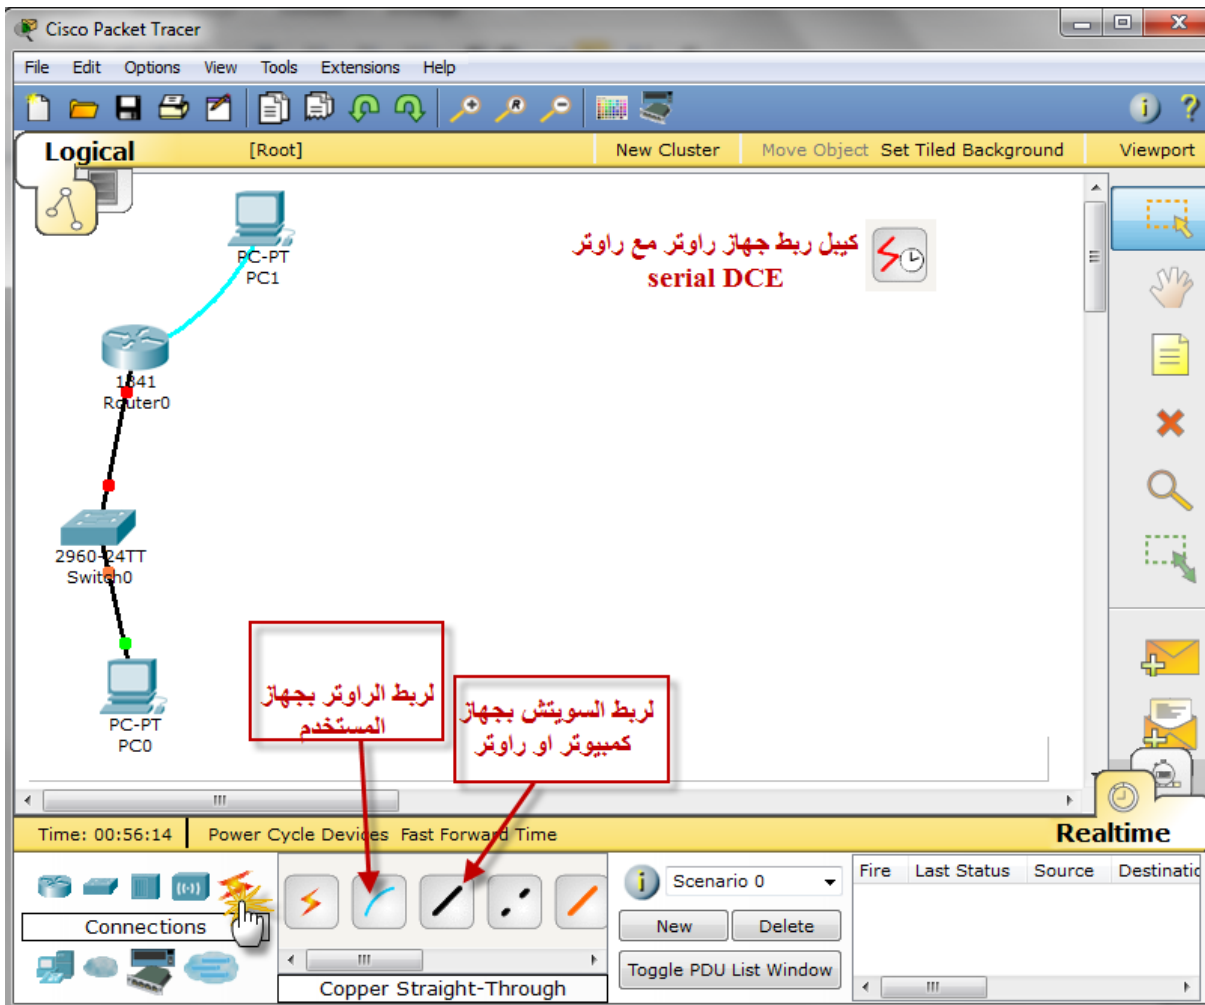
Cisco Packet Tracer

File Edit Options View Tools Extensions Help

Logical [Root] New Cluster Move Object Set Tiled Background Viewport

كيبل ربط جهاز راوتر مع راوتر
serial DCE

PC-PT
PC1

1841
Router0

2960-24TT
Switch0

PC-PT
PC0

لربط الراوتر بجهاز المستخدم

لربط السويتش بجهاز كمبيوتر او راوتر

Time: 00:56:14 Power Cycle Devices Fast Forward Time

Realtime

Connections

Copper Straight-Through

Scenario 0

New Delete

Toggle PDU List Window

| Fire | Last Status | Source | Destinatio |
|---|---|---|---|